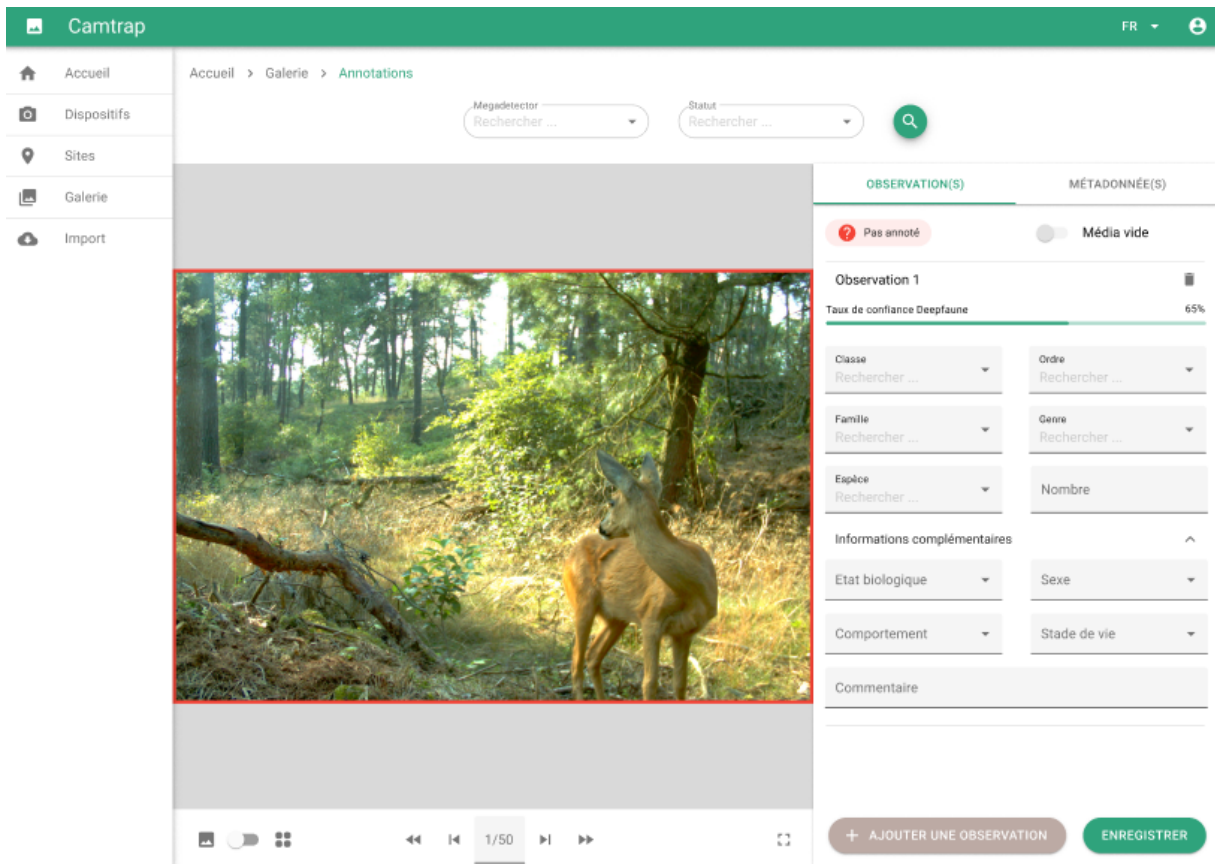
Camtrap

FR

Accueil
Dispositifs
Sites
Galerie
Import

Accueil > Galerie > Annotations

Megadetector
Rechercher ...

Statut
Rechercher ...

OBSERVATION(S)
MÉTADONNÉE(S)

Pas annoté
Média vide

Observation 1

Taux de confiance Deepfaune
65%

Classe
Rechercher ...

Ordre
Rechercher ...

Famille
Rechercher ...

Genre
Rechercher ...

Espèce
Rechercher ...

Nombre

Informations complémentaires

Etat biologique
Sexe
Comportement
Stade de vie
Commentaire

1/50

+ AJOUTER UNE OBSERVATION
ENREGISTRER